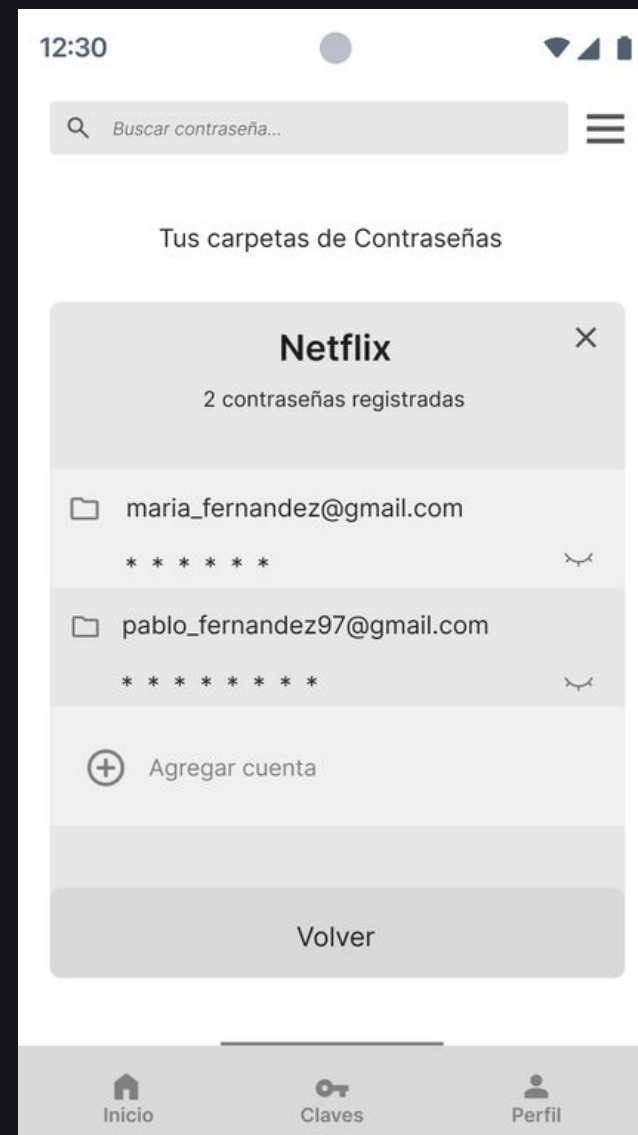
12:30

Buscar contraseña...

Tus carpetas de Contraseñas

Netflix

2 contraseñas registradas

maria_fernandez@gmail.com

* * * * * *

pablo_fernandez97@gmail.com

* * * * * * * *

Agregar cuenta

Volver

Inicio
Claves
Perfil